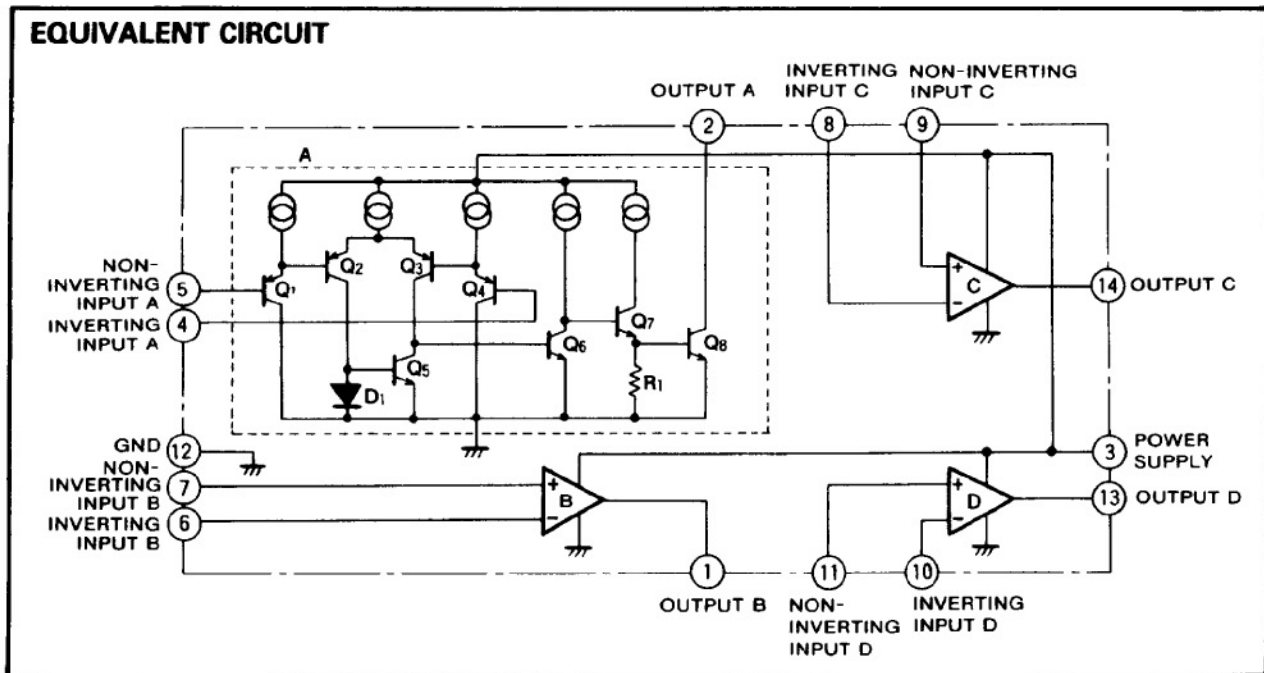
EQUIVALENT CIRCUIT

OUTPUT A
INVERTING INPUT C
NON-INVERTING INPUT C
2
8
9
A
NON-INVERTING INPUT A
5
INVERTING INPUT A
4
$Q_1$
$Q_2$
$Q_3$
$Q_4$
$Q_5$
$Q_6$
$Q_7$
$Q_8$
$D_1$
$R_1$
C
14
OUTPUT C
GND
12
NON-INVERTING INPUT B
7
INVERTING INPUT B
6
B
3
POWER SUPPLY
D
13
OUTPUT D
1
OUTPUT B
11
NON-INVERTING INPUT D
10
INVERTING INPUT D